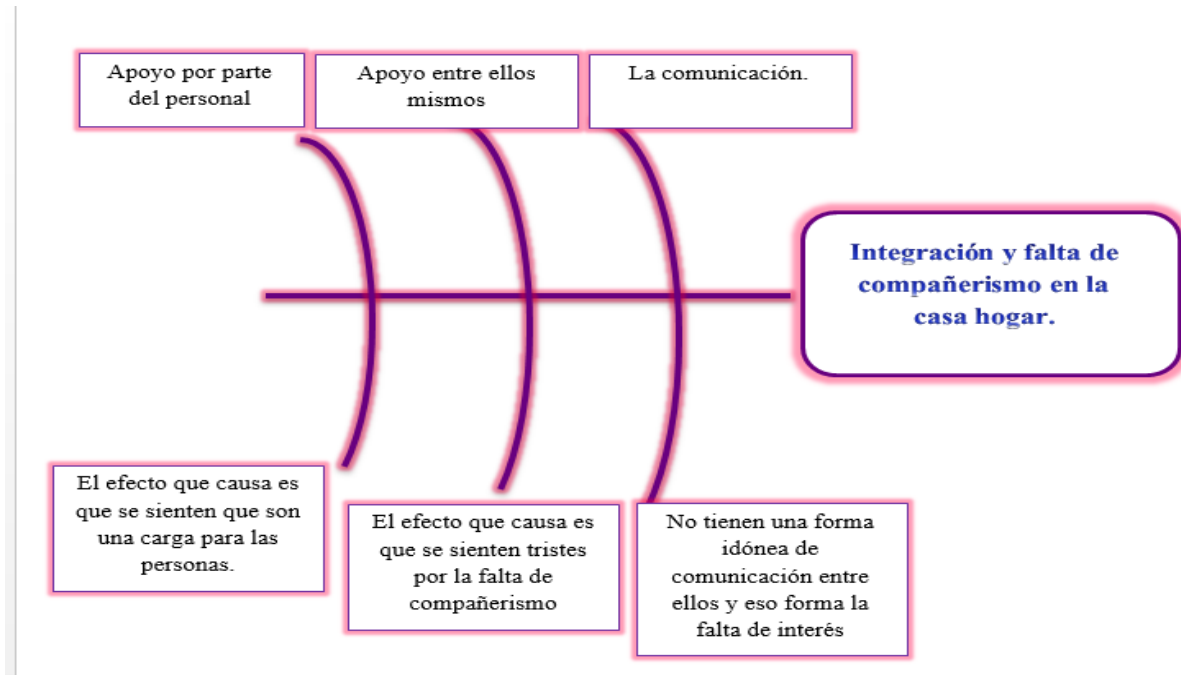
Apoyo por parte del personal

Apoyo entre ellos mismos

La comunicación.

Integración y falta de compañerismo en la casa hogar.

El efecto que causa es que se sienten que son una carga para las personas.

El efecto que causa es que se sienten tristes por la falta de compañerismo

No tienen una forma idónea de comunicación entre ellos y eso forma la falta de interés